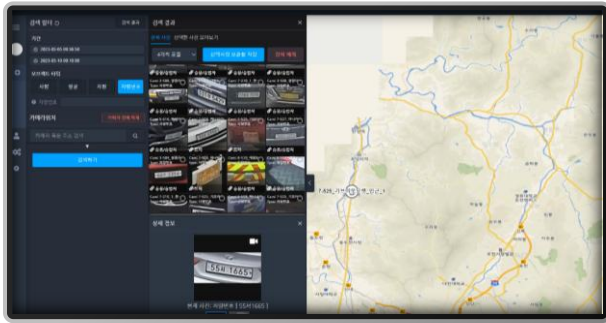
검색 필터
전체 해제
기간
2023-01-01 00:00:00
2023-01-31 00:00:00
오브젝트 타입
사람
얼굴
차량
차량번호
카메라목록
카메라 목록 검색
검색하기
검색 결과
전체 사진
선택한 사진 모아보기
선택사진 이용해 재검색
전체 해제
상세 정보
55머1665
번호판: 55머1665
F.625_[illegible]